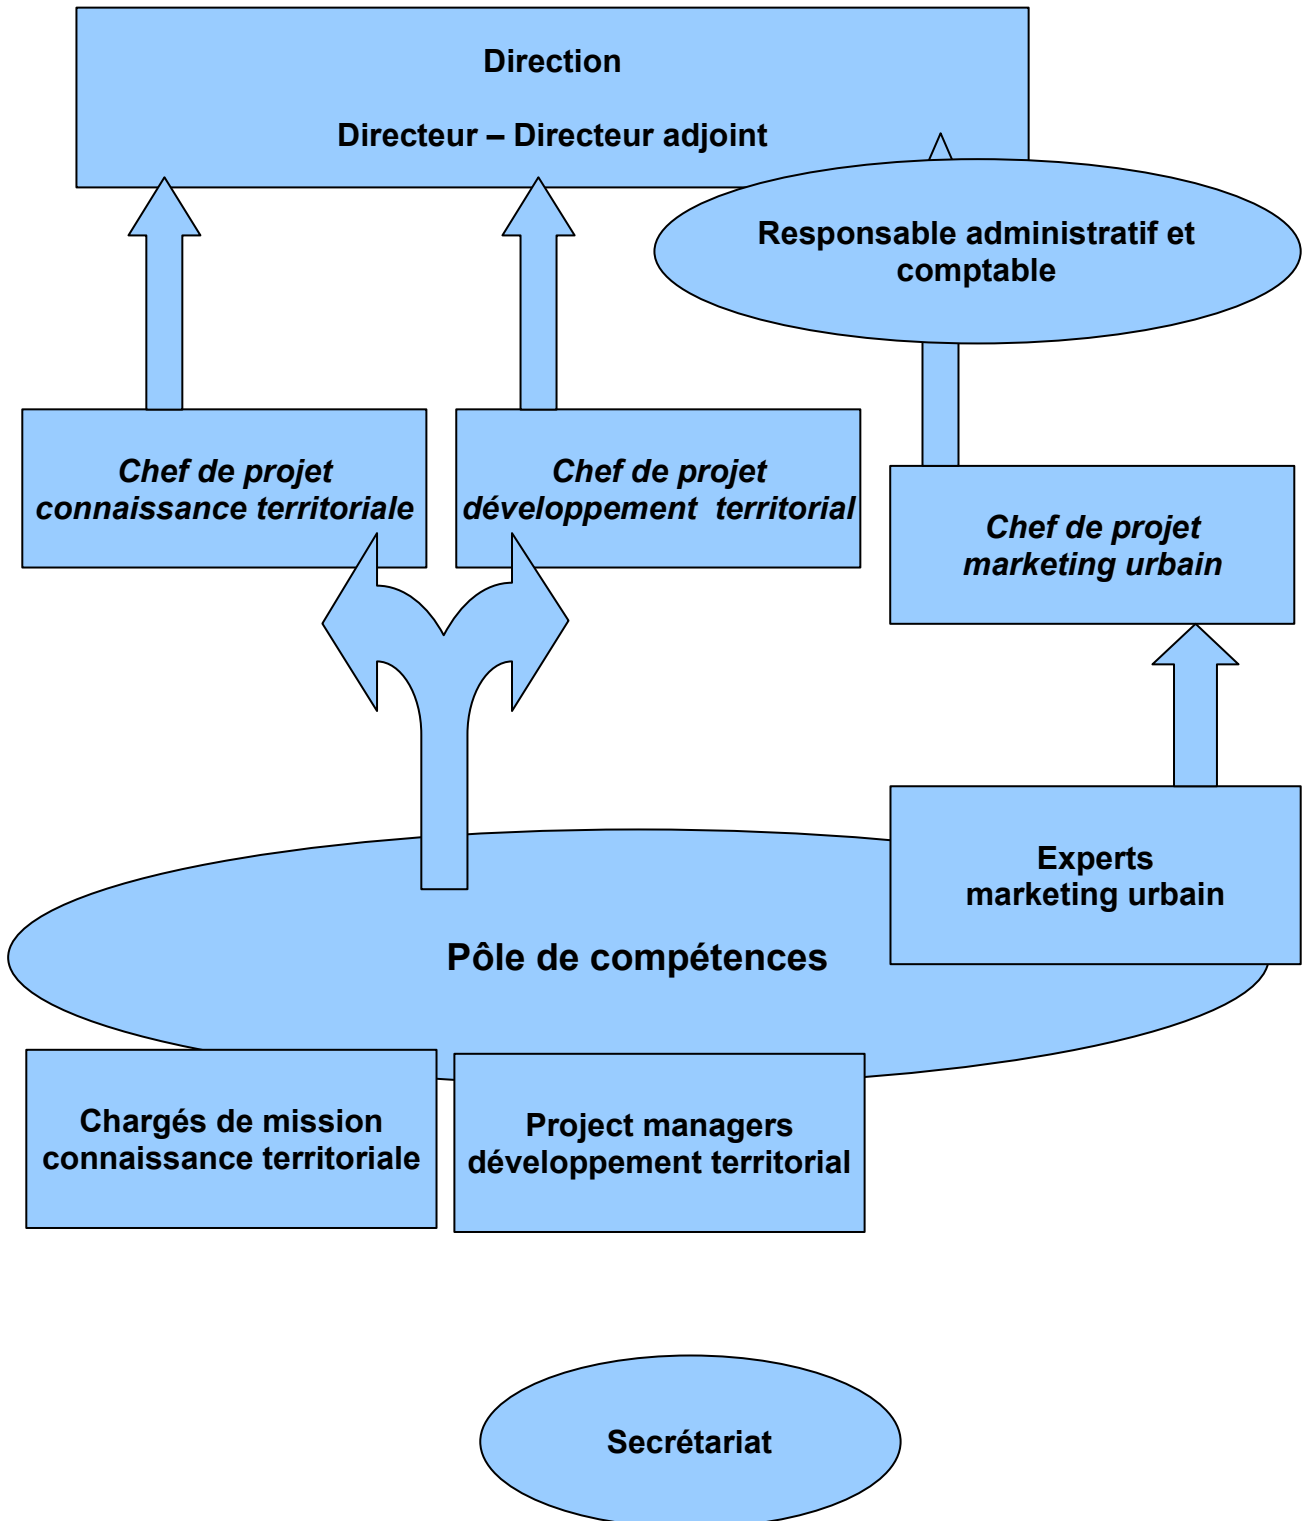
Direction

Directeur – Directeur adjoint

Responsable administratif et comptable

Chef de projet connaissance territoriale

Chef de projet développement territorial

Chef de projet marketing urbain

Experts marketing urbain

Pôle de compétences

Chargés de mission connaissance territoriale

Project managers développement territorial

Secrétariat